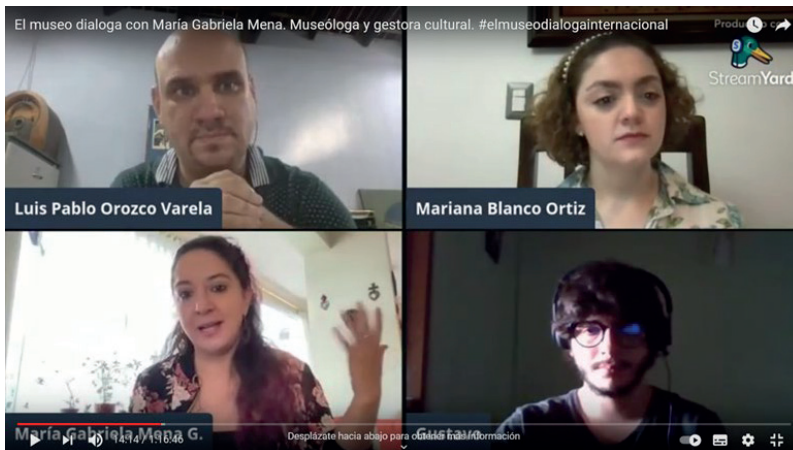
El museo dialoga con María Gabriela Mena. Museóloga y gestora cultural. #elmuseodialogainternacional

Produ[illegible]

StreamYard

Luis Pablo Orozco Varela

Mariana Blanco Ortiz

María Gabriela Mena G.

Gustavo

14:14 / 1:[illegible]

Desplázate hacia abajo para obtener más información